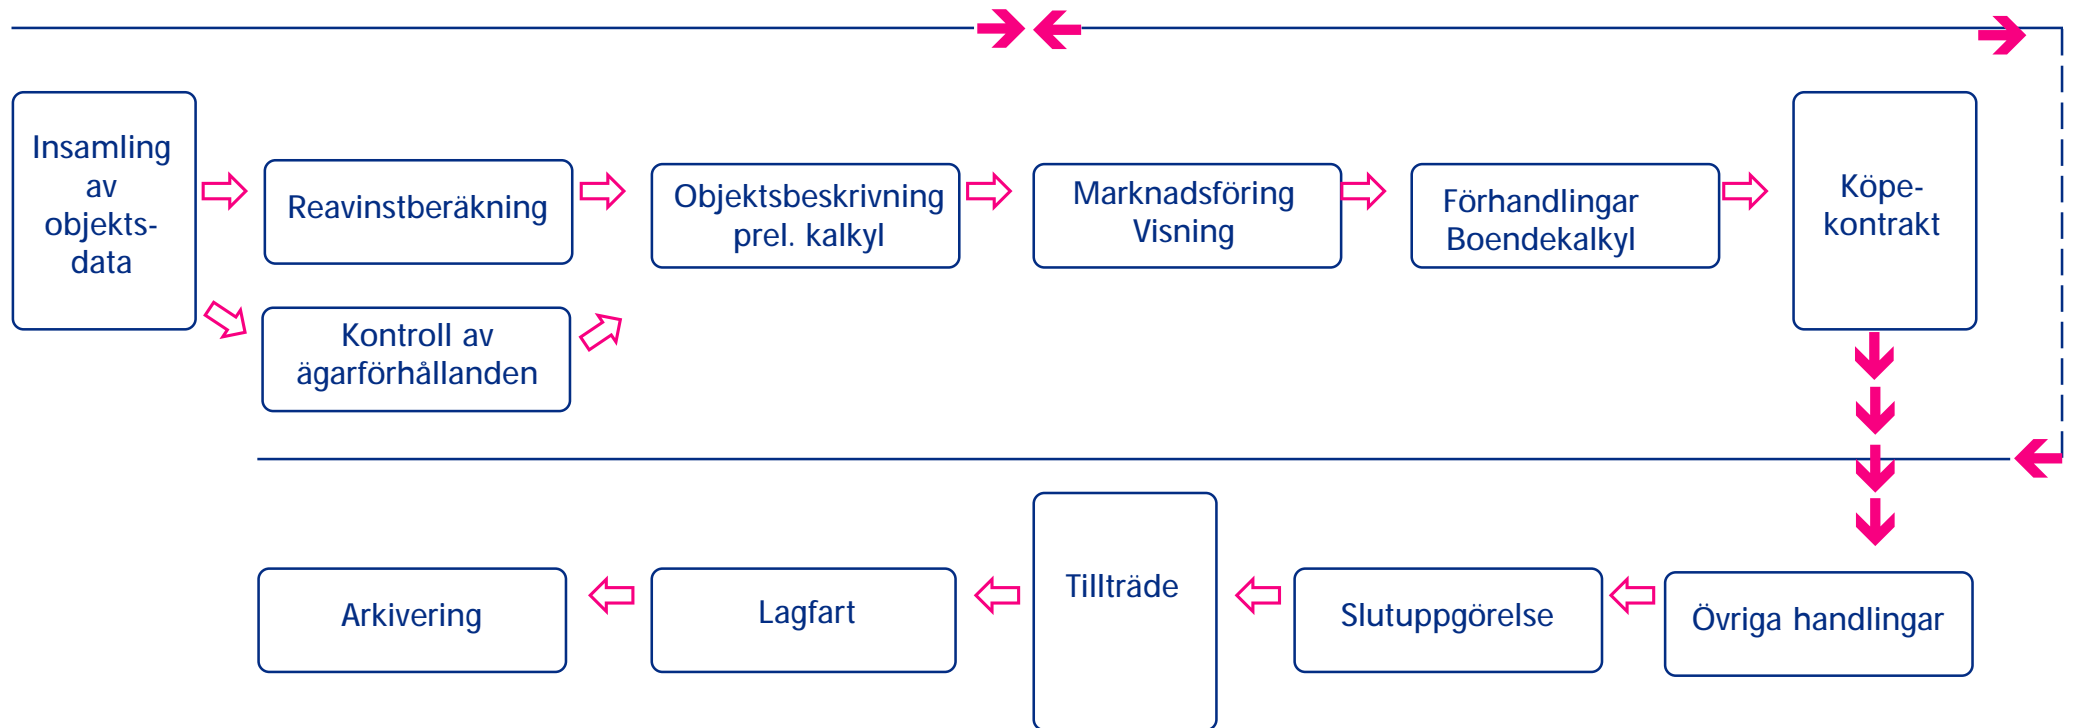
Insamling av objekts-data

Reavinstberäkning

Kontroll av ägarförhållanden

Objektsbeskrivning prel. kalkyl

Marknadsföring Visning

Förhandlingar Boendekalkyl

Köpe-kontrakt

Övriga handlingar

Slutuppgörelse

Tillträde

Lagfart

Arkivering